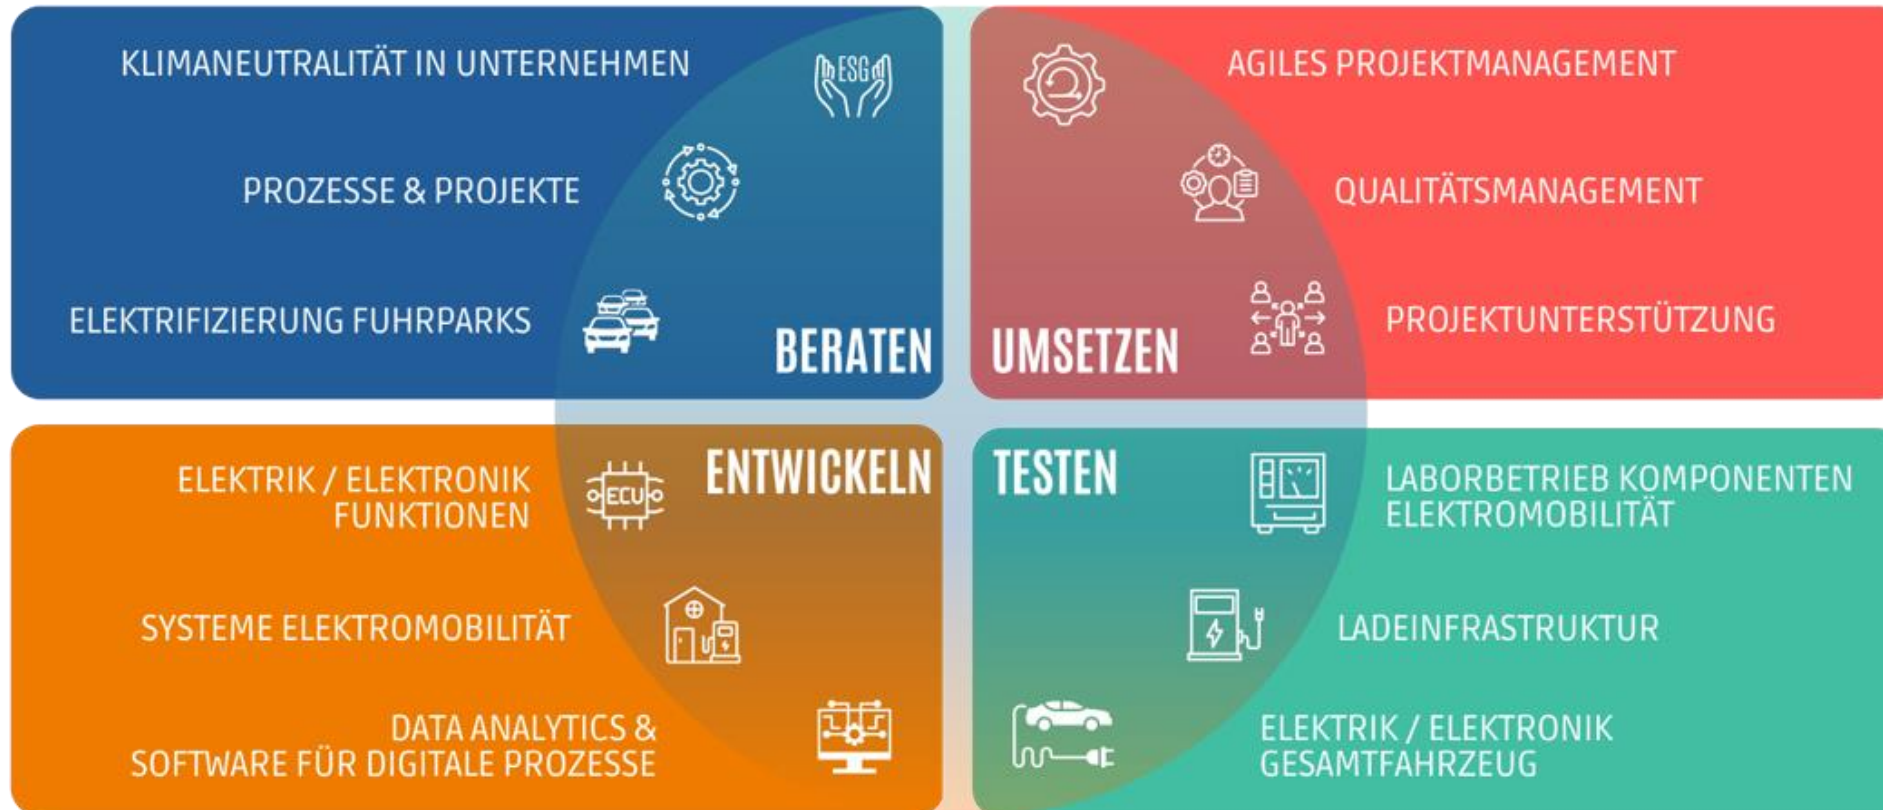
KLIMANEUTRALITÄT IN UNTERNEHMEN

ESG

PROZESSE & PROJEKTE

ELEKTRIFIZIERUNG FUHRPARKS

BERATEN

AGILES PROJEKTMANAGEMENT

QUALITÄTSMANAGEMENT

PROJEKTUNTERSTÜTZUNG

UMSETZEN

ELEKTRIK / ELEKTRONIK FUNKTIONEN

ECU

ENTWICKELN

SYSTEME ELEKTROMOBILITÄT

DATA ANALYTICS & SOFTWARE FÜR DIGITALE PROZESSE

TESTEN

LABORBETRIEB KOMPONENTEN ELEKTROMOBILITÄT

LADEINFRASTRUKTUR

ELEKTRIK / ELEKTRONIK GESAMTFAHRZEUG